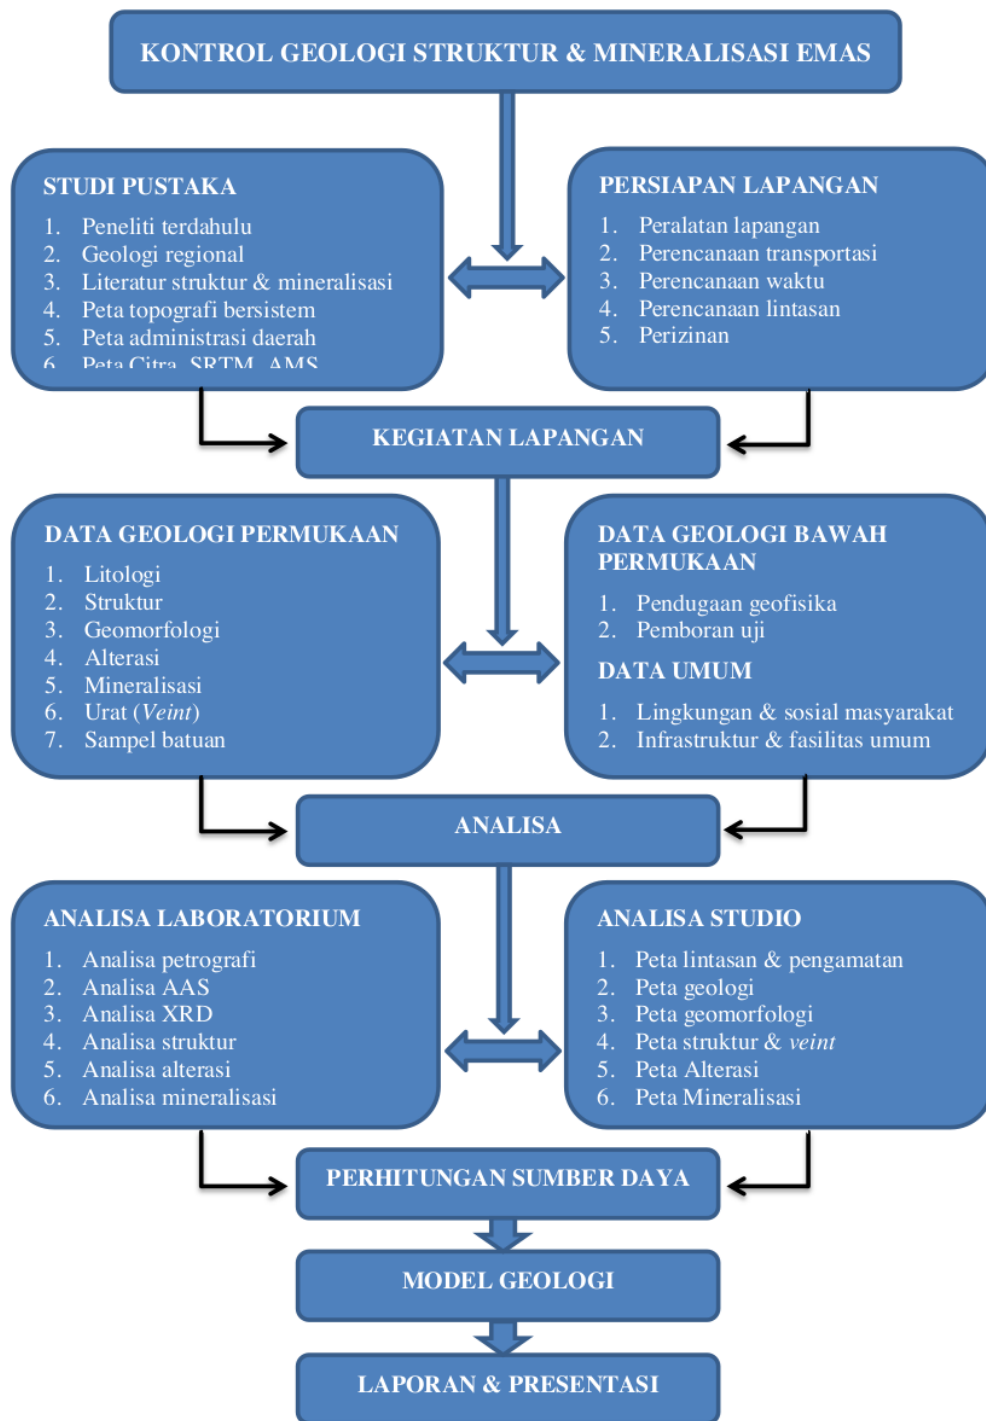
KONTROL GEOLOGI STRUKTUR & MINERALISASI EMAS

STUDI PUSTAKA
1. Peneliti terdahulu
2. Geologi regional
3. Literatur struktur & mineralisasi
4. Peta topografi bersistem
5. Peta administrasi daerah
6. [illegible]

PERSIAPAN LAPANGAN
1. Peralatan lapangan
2. Perencanaan transportasi
3. Perencanaan waktu
4. Perencanaan lintasan
5. Perizinan

KEGIATAN LAPANGAN

DATA GEOLOGI PERMUKAAN
1. Litologi
2. Struktur
3. Geomorfologi
4. Alterasi
5. Mineralisasi
6. Urat (Veint)
7. Sampel batuan

DATA GEOLOGI BAWAH PERMUKAAN
1. Pendugaan geofisika
2. Pemboran uji

DATA UMUM
1. Lingkungan & sosial masyarakat
2. Infrastruktur & fasilitas umum

ANALISA

ANALISA LABORATORIUM
1. Analisa petrografi
2. Analisa AAS
3. Analisa XRD
4. Analisa struktur
5. Analisa alterasi
6. Analisa mineralisasi

ANALISA STUDIO
1. Peta lintasan & pengamatan
2. Peta geologi
3. Peta geomorfologi
4. Peta struktur & veint
5. Peta Alterasi
6. Peta Mineralisasi

PERHITUNGAN SUMBER DAYA

MODEL GEOLOGI

LAPORAN & PRESENTASI